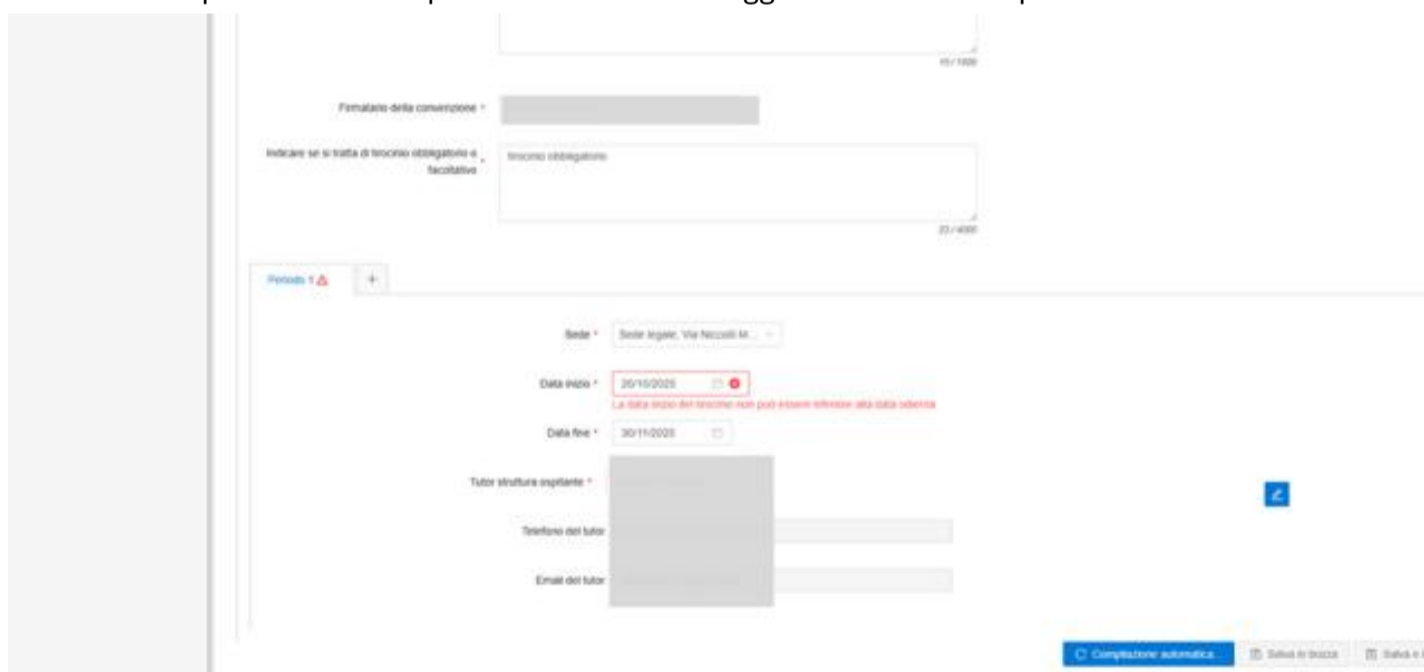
15 / 1000

Firmatario della convenzione *

Indicare se si tratta di tirocinio obbligatorio o facoltativo *

tirocinio obbligatorio

23 / 4000

Periodo 1 ⚠ +

Sede * Sede legale, Via Niccolò M...

Data inizio * 20/10/2025

La data inizio del tirocinio non può essere inferiore alla data odierna

Data fine * 30/11/2025

Tutor struttura ospitante *

Telefono del tutor

Email del tutor

Compilazione automatica

Salva in bozza

Salva e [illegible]